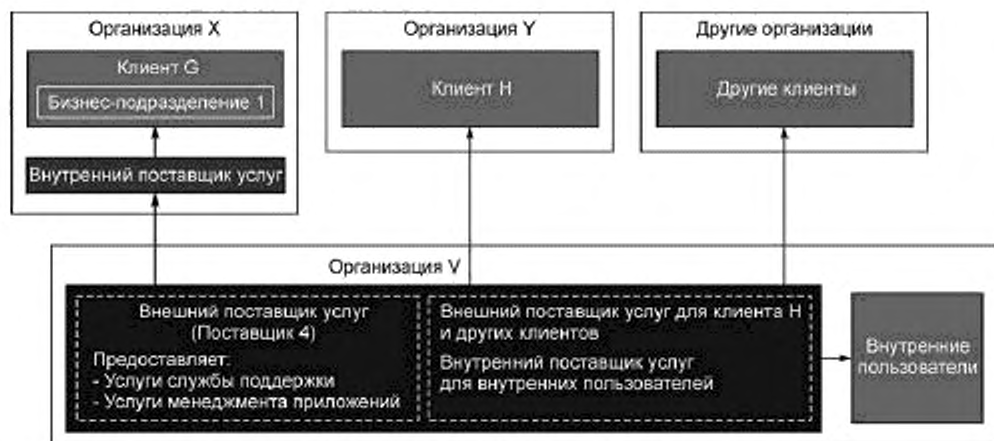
Организация X

Клиент G

Бизнес-подразделение 1

Внутренний поставщик услуг

Организация Y

Клиент H

Другие организации

Другие клиенты

Организация V

Внешний поставщик услуг (Поставщик 4)

Предоставляет:
- Услуги службы поддержки
- Услуги менеджмента приложений

Внешний поставщик услуг для клиента H и других клиентов

Внутренний поставщик услуг для внутренних пользователей

Внутренние пользователи